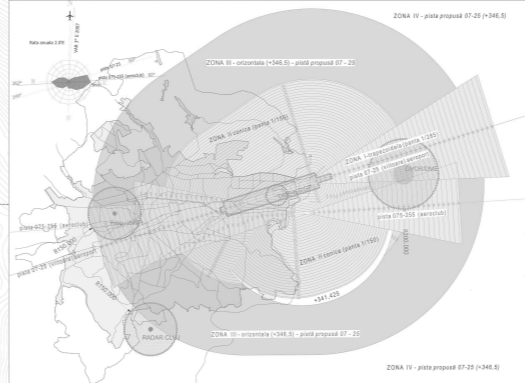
ZONA IV - pistă propusă 07-25 (+346,5)

ZONA III - orizontala (+346,5) - pistă propusă 07 - 25

ZONA II conica (panta 1/150)

ZONA I trapezoidala (panta 1/265)

pista 07-25 (viitoare aeroport)

pista 075-255 (aeroport)

ZONA II conica (panta 1/150)

+341,425

ZONA III - orizontala (+346,5) - pistă propusă 07 - 25

RADAR CLUJ

ZONA IV - pistă propusă 07-25 (+346,5)

pista 07-25 (viitoare aeroport)

pista 075-255 (aeroport)

Radio circulație 2.970

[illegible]